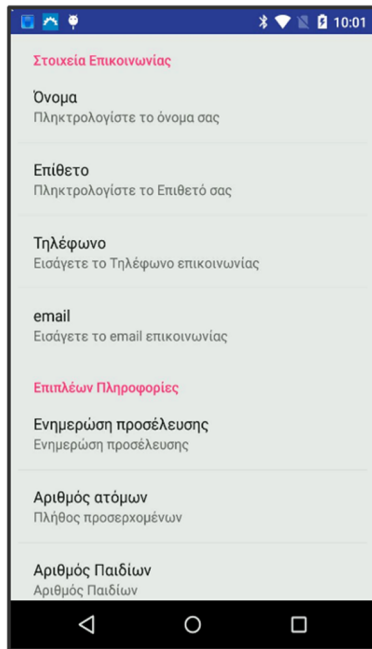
10:01

Στοιχεία Επικοινωνίας

Όνομα
Πληκτρολογίστε το όνομα σας

Επίθετο
Πληκτρολογίστε το Επιθετό σας

Τηλέφωνο
Εισάγετε το Τηλέφωνο επικοινωνίας

email
Εισάγετε το email επικοινωνίας

Επιπλέων Πληροφορίες

Ενημερώση προσέλευσης
Ενημερώση προσέλευσης

Αριθμός ατόμων
Πλήθος προσερχομένων

Αριθμός Παιδίων
Αριθμός Παιδίων